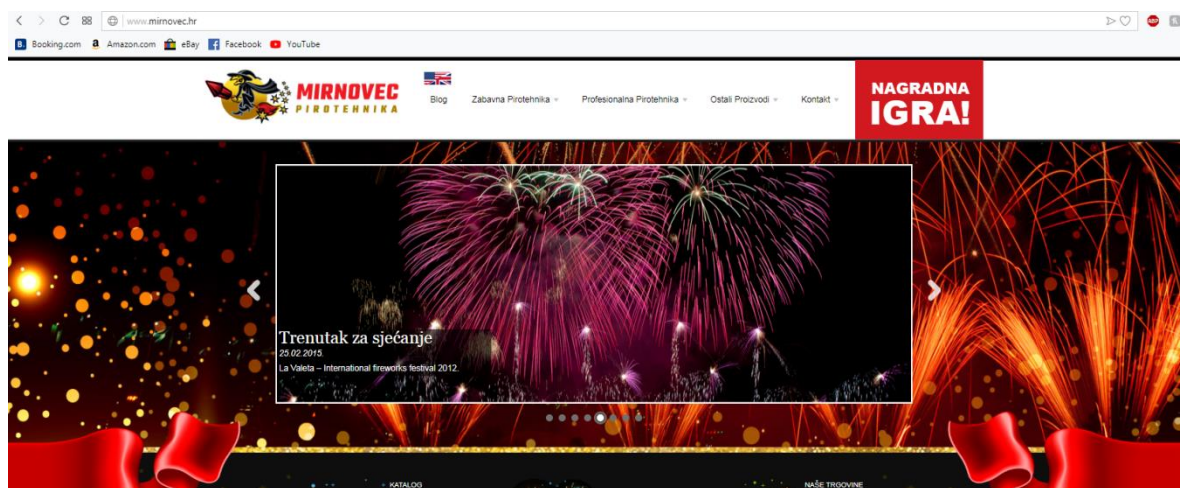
www.mirnovec.hr

Booking.com Amazon.com eBay Facebook YouTube

MIRNOVEC PIROTEHNIKA

Blog Zabavna Pirotehnika Profesionalna Pirotehnika Ostali Proizvodi Kontakt

NAGRADNA IGRA!

Trenutak za sjećanje
25.02.2015.
La Valeta – International fireworks festival 2012.

KATALOG

NAŠE TRGOVINE